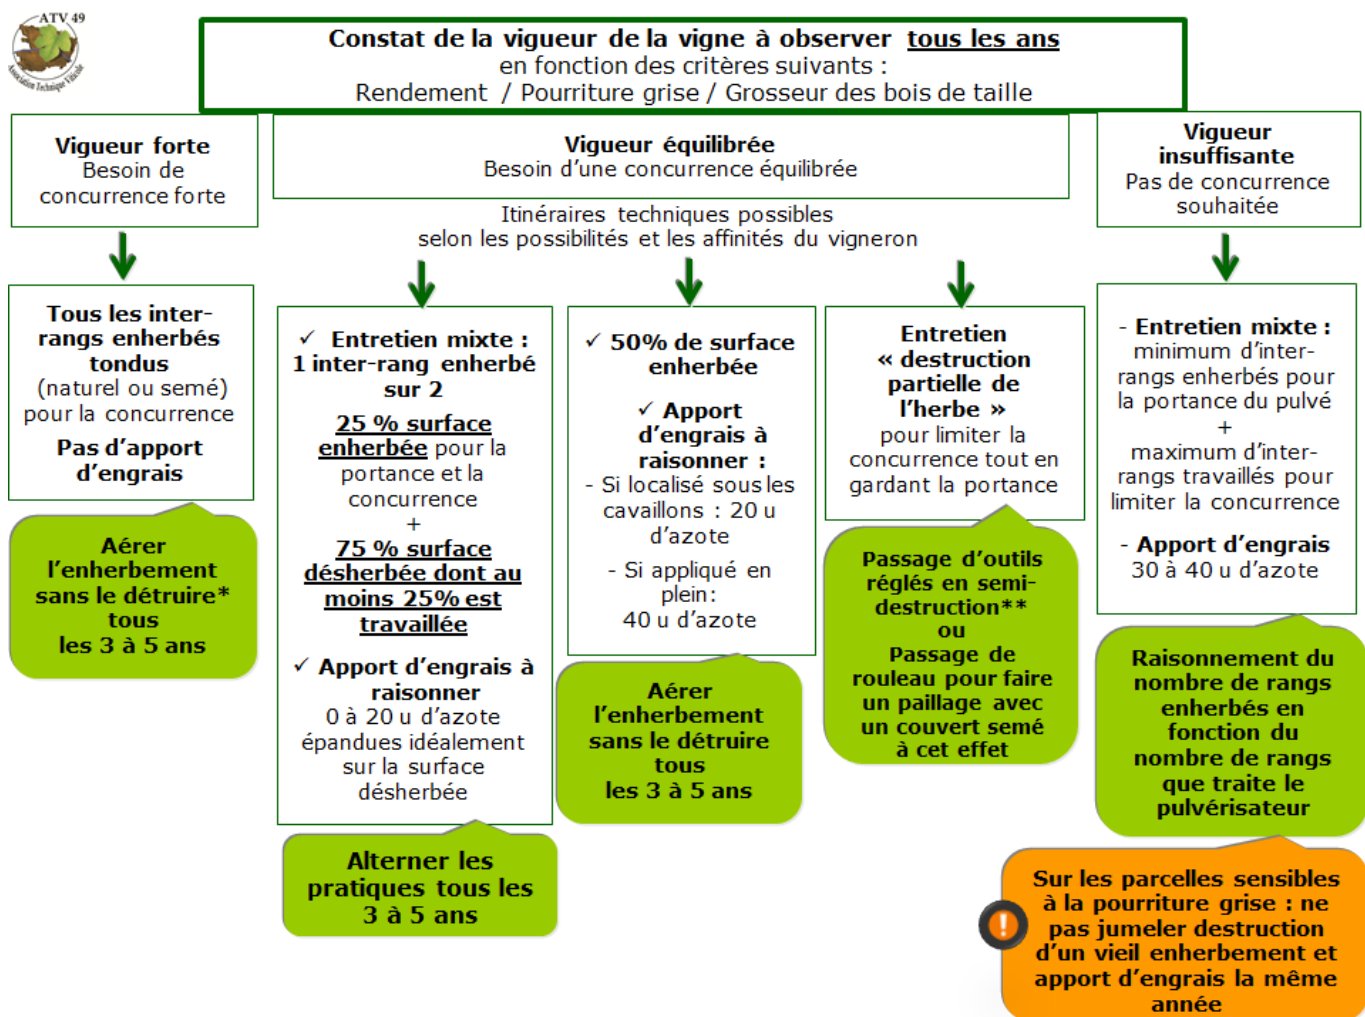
ATV 49
Association Technique Viticole

Constat de la vigueur de la vigne à observer tous les ans
en fonction des critères suivants :
Rendement / Pourriture grise / Grosseur des bois de taille

Vigueur forte
Besoin de concurrence forte

Vigueur équilibrée
Besoin d'une concurrence équilibrée

Vigueur insuffisante
Pas de concurrence souhaitée

Itinéraires techniques possibles selon les possibilités et les affinités du vigneron

Tous les inter-rangs enherbés tondus
(naturel ou semé)
pour la concurrence
Pas d'apport d'engrais

Aérer l'enherbement sans le détruire* tous les 3 à 5 ans

✓ Entretien mixte : 1 inter-rang enherbé sur 2
25 % surface enherbée pour la portance et la concurrence
+
75 % surface désherbée dont au moins 25% est travaillée
✓ Apport d'engrais à raisonner
0 à 20 u d'azote épandues idéalement sur la surface désherbée

Alterner les pratiques tous les 3 à 5 ans

✓ 50% de surface enherbée
✓ Apport d'engrais à raisonner :
- Si localisé sous les cavaillons : 20 u d'azote
- Si appliqué en plein : 40 u d'azote

Aérer l'enherbement sans le détruire tous les 3 à 5 ans

Entretien « destruction partielle de l'herbe »
pour limiter la concurrence tout en gardant la portance

Passage d'outils réglés en semi-destruction**
ou
Passage de rouleau pour faire un paillage avec un couvert semé à cet effet

- Entretien mixte :
minimum d'inter-rangs enherbés pour la portance du pulvé
+
maximum d'inter-rangs travaillés pour limiter la concurrence
- Apport d'engrais
30 à 40 u d'azote

Raisonnement du nombre de rangs enherbés en fonction du nombre de rangs que traite le pulvérisateur

Sur les parcelles sensibles à la pourriture grise : ne pas jumeler destruction d'un vieil enherbement et apport d'engrais la même année